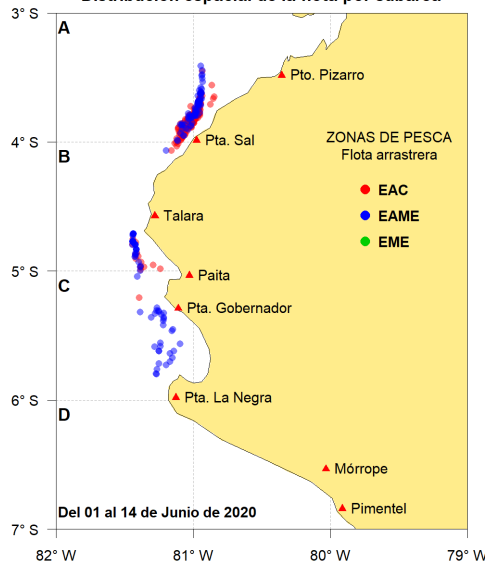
Distribución espacial de la flota por caladero

3° S
4° S
5° S
6° S
7° S

A
B
C
D

Pto. Pizarro
Pta. Sal
Talara
Paita
Pta. Gobernador
Pta. La Negra
Mórrope
Pimentel

ZONAS DE PESCA
Flota arrastrera
EAC
EAME
EME

Del 01 al 14 de Junio de 2020

82° W
81° W
80° W
79° W